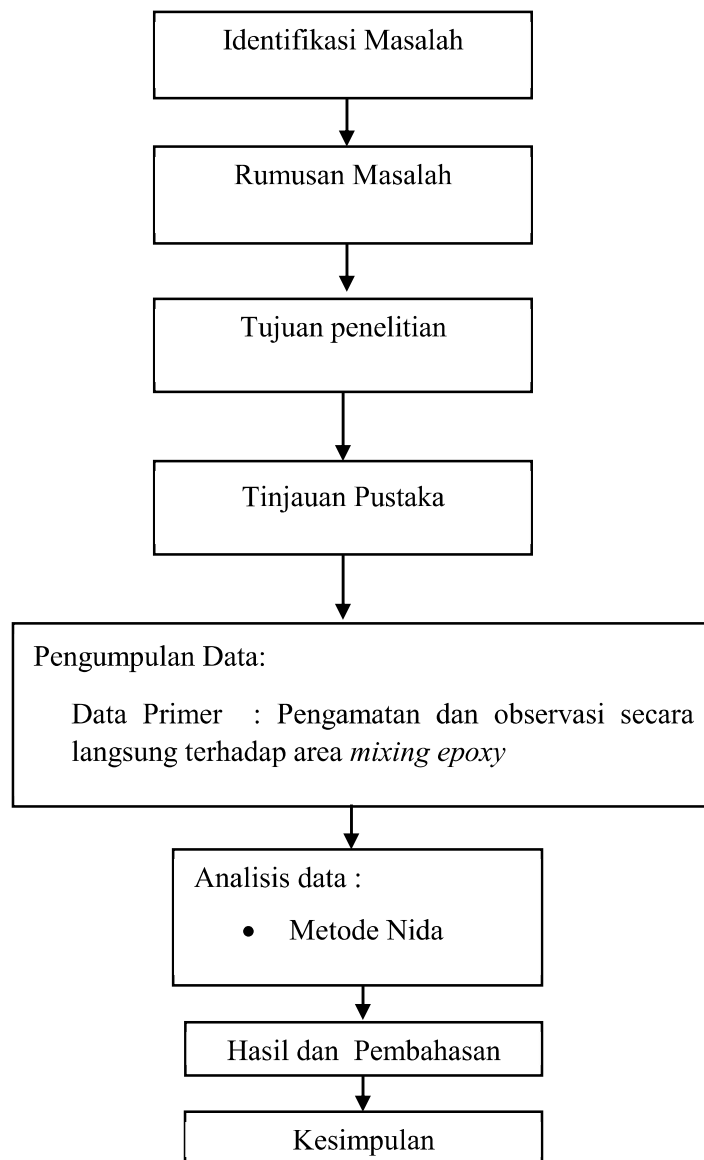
Identifikasi Masalah

Rumusan Masalah

Tujuan penelitian

Tinjauan Pustaka

Pengumpulan Data:

Data Primer : Pengamatan dan observasi secara langsung terhadap area *mixing epoxy*

Analisis data :

• Metode Nida

Hasil dan Pembahasan

Kesimpulan